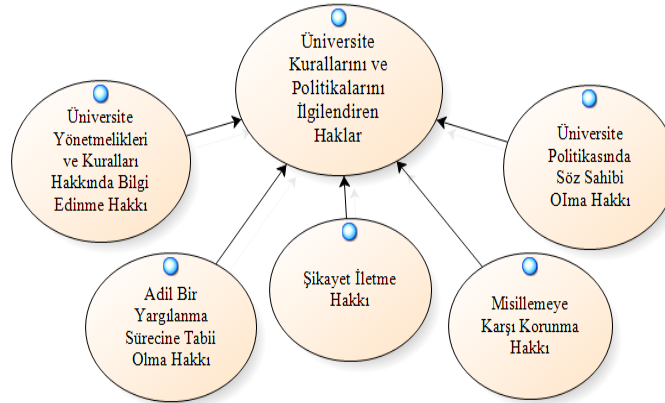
Üniversite Kurallarını ve Politikalarını İlgilendiren Haklar

Üniversite Yönetmelikleri ve Kuralları Hakkında Bilgi Edinme Hakkı

Üniversite Politikasında Söz Sahibi Olma Hakkı

Adil Bir Yargılanma Sürecine Tabii Olma Hakkı

Şikayet İletme Hakkı

Misillemeye Karşı Korunma Hakkı